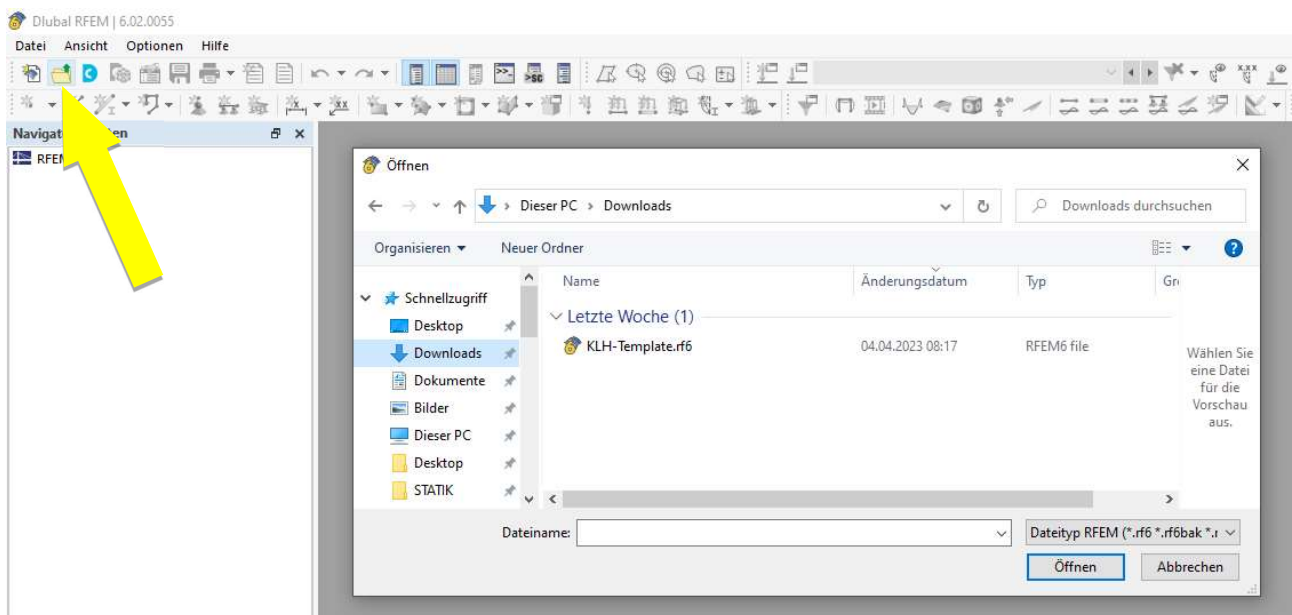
Dlubal RFEM | 6.02.0055

Datei Ansicht Optionen Hilfe

Navigat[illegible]en

RFEM

Öffnen

Dieser PC > Downloads

Downloads durchsuchen

Organisieren ▾ Neuer Ordner

Schnellzugriff
Desktop
Downloads
Dokumente
Bilder
Dieser PC
Desktop
STATIK

| Name | Änderungsdatum | Typ | Gr |
|---|---|---|---|
| Letzte Woche (1) | | | |
| KLH-Template.rf6 | 04.04.2023 08:17 | RFEM6 file | |

Wählen Sie eine Datei für die Vorschau aus.

Dateiname:

Dateityp RFEM (*.rf6 *.rf6bak *.r

Öffnen

Abbrechen